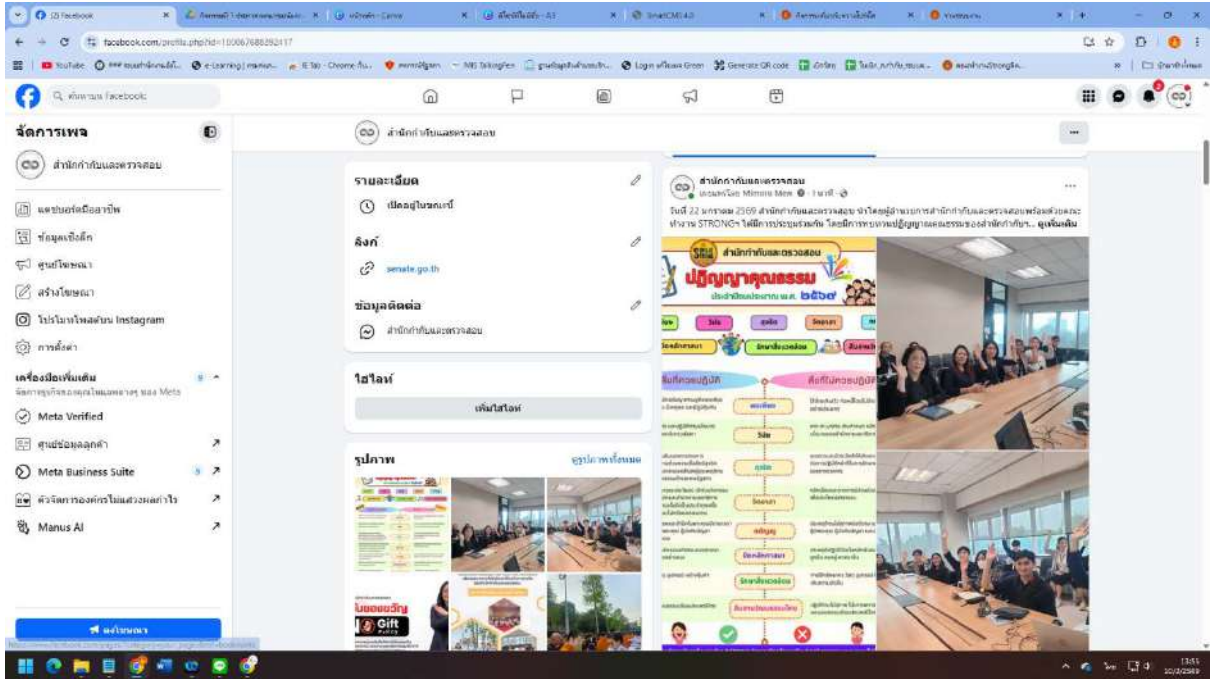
facebook.com/profile.php?id=100067688292417

ค้นหาบน Facebook

จัดการเพจ

สำนักกำกับและตรวจสอบ

แดชบอร์ดมืออาชีพ

ข้อมูลเชิงลึก

ศูนย์โฆษณา

สร้างโฆษณา

โปรโมทโพสต์บน Instagram

การตั้งค่า

เครื่องมือเพิ่มเติม

Meta Verified

ศูนย์ข้อมูลลูกค้า

Meta Business Suite

ตัวจัดการองค์กรไม่แสวงผลกำไร

Manus AI

ลงโฆษณา

สำนักกำกับและตรวจสอบ

รายละเอียด

เปิดอยู่ในขณะนี้

ลิงก์

senate.go.th

ข้อมูลติดต่อ

สำนักกำกับและตรวจสอบ

ไฮไลท์

เพิ่มไฮไลท์

รูปภาพ

ดูรูปภาพทั้งหมด

สำนักกำกับและตรวจสอบ

วันที่ 22 มกราคม 2569 สำนักกำกับและตรวจสอบ นำโดยผู้อำนวยการสำนักกำกับและตรวจสอบพร้อมด้วยคณะทำงาน STRONG+ ได้มีการประชุมร่วมกัน โดยมีการทบทวนปัญญาคุณธรรมของสำนักกำกับ... ดูเพิ่มเติม

สำนักกำกับและตรวจสอบ

ปัญญาคุณธรรม

ประจำปีงบประมาณ พ.ศ. ๒๕๖๙

สิ่งที่ควรปฏิบัติ

สิ่งที่ไม่ควรปฏิบัติ

พอเพียง

วินัย

สุจริต

จิตอาสา

ปัญญา

มีจิตสาธารณะ

รักษาสิ่งแวดล้อม

สืบสานวัฒนธรรมไทย

13:55
22/1/2569